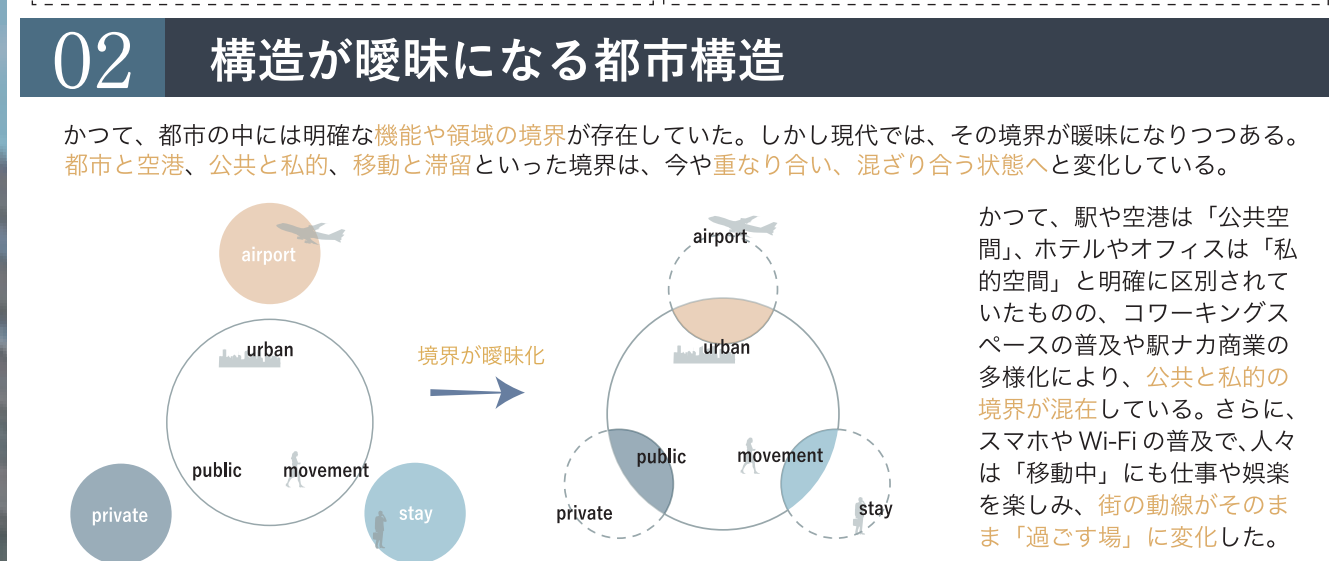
02 構造が曖昧になる都市構造

かつて、都市の中には明確な機能や領域の境界が存在していた。しかし現代では、その境界が曖昧になりつつある。都市と空港、公共と私的、移動と滞留といった境界は、今や重なり合い、混ざり合う状態へと変化している。

airport

urban

public

movement

private

stay

境界が曖昧化

airport

urban

public

movement

private

stay

かつて、駅や空港は「公共空間」、ホテルやオフィスは「私的空間」と明確に区別されていたものの、コワーキングスペースの普及や駅ナカ商業の多様化により、公共と私的の境界が混在している。さらに、スマホや Wi-Fi の普及で、人々は「移動中」にも仕事や娯楽を楽しみ、街の動線がそのまま「過ごす場」に変化した。